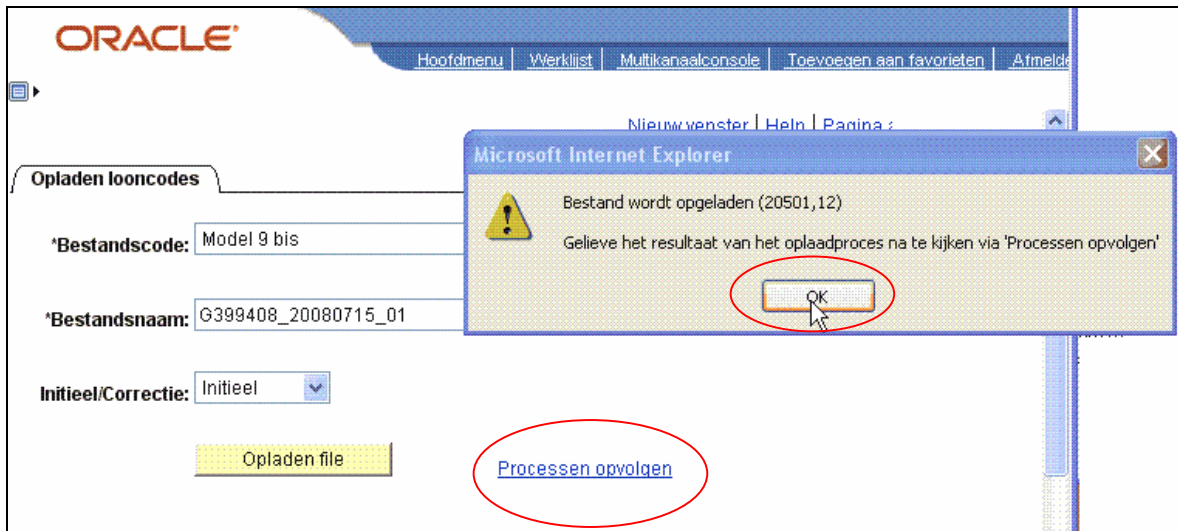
ORACLE

Hoofdmenu | Werklijst | Multikanaalconsole | Toevoegen aan favorieten | Afmelde

Nieuw venster | Help | Pagina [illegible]

Opladen looncodes

*Bestandscode: Model 9 bis

*Bestandsnaam: G399408_20080715_01

Initieel/Correctie: Initieel

Opladen file

Processen opvolgen

Microsoft Internet Explorer

Bestand wordt opgeladen (20501,12)

Gelieve het resultaat van het oplaadproces na te kijken via 'Processen opvolgen'

OK